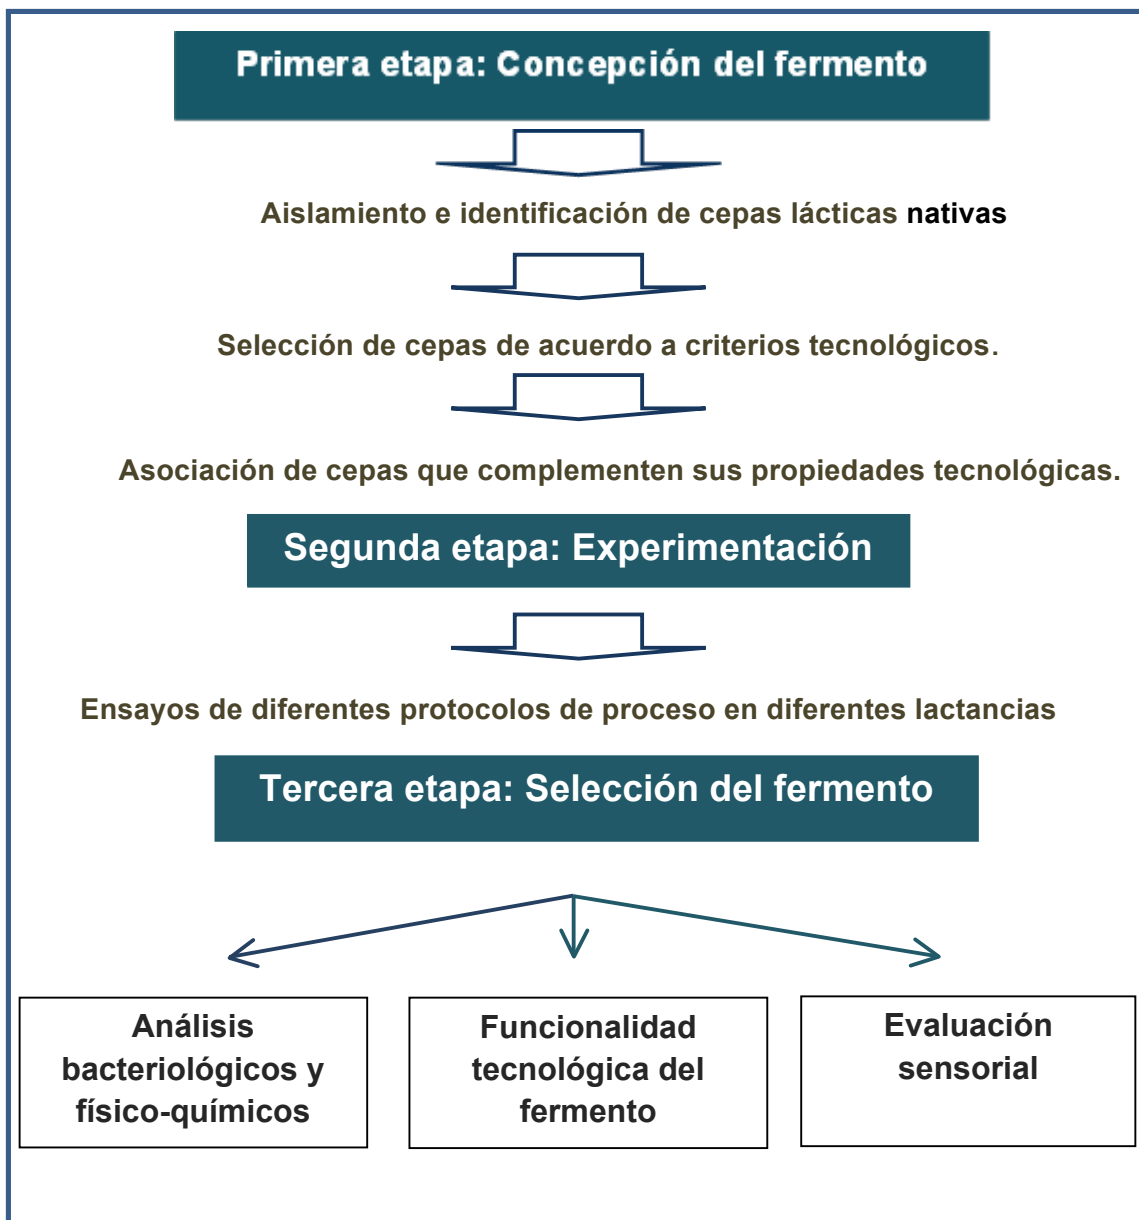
Primera etapa: Concepción del fermento

Aislamiento e identificación de cepas lácticas nativas

Selección de cepas de acuerdo a criterios tecnológicos.

Asociación de cepas que complementen sus propiedades tecnológicas.

Segunda etapa: Experimentación

Ensayos de diferentes protocolos de proceso en diferentes lactancias

Tercera etapa: Selección del fermento

Análisis bacteriológicos y físico-químicos

Funcionalidad tecnológica del fermento

Evaluación sensorial